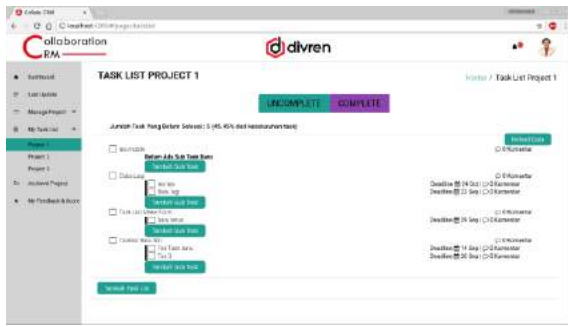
Collaboration CRM
localhost/CRM/

Collaboration CRM

divren

Dashboard
Last Update
Manage Project
My Task List
Project 1
Project 2
Project 3
Archived Project
My Feedback & Score

TASK LIST PROJECT 1

Home / Task List Project 1

UNCOMPLETE COMPLETE

Jumlah Task Yang Belum Selesai : 5 (45.45% dari keseluruhan task)

Refresh Data

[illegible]
0 Komentar
Belum Ada Sub Task Baru
Tambah Sub Task

Data Lagi
0 Komentar
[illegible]
Deadline 24 Oct | 0 Komentar
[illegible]
Deadline 22 Sep | 0 Komentar
Tambah Sub Task

Task List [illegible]
0 Komentar
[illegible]
Deadline 26 Sep | 0 Komentar
Tambah Sub Task

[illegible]
0 Komentar
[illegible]
Deadline 14 Sep | 0 Komentar
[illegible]
Deadline 30 Sep | 0 Komentar
Tambah Sub Task

Tambah Task List